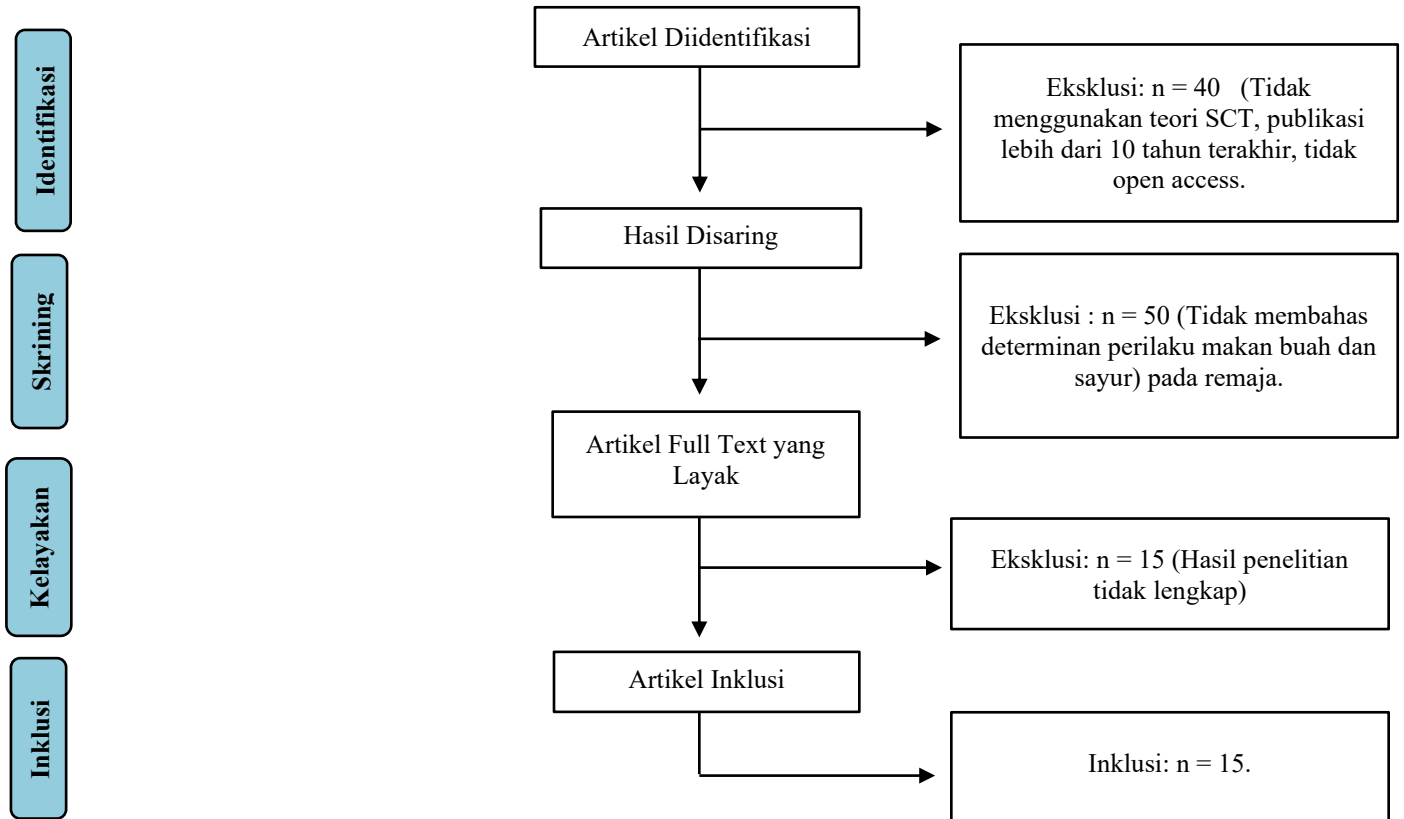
Identifikasi

Artikel Diidentifikasi

Eksklusi: n = 40 (Tidak menggunakan teori SCT, publikasi lebih dari 10 tahun terakhir, tidak open access.

Skrining

Hasil Disaring

Eksklusi : n = 50 (Tidak membahas determinan perilaku makan buah dan sayur) pada remaja.

Kelayakan

Artikel Full Text yang Layak

Eksklusi: n = 15 (Hasil penelitian tidak lengkap)

Inklusi

Artikel Inklusi

Inklusi: n = 15.